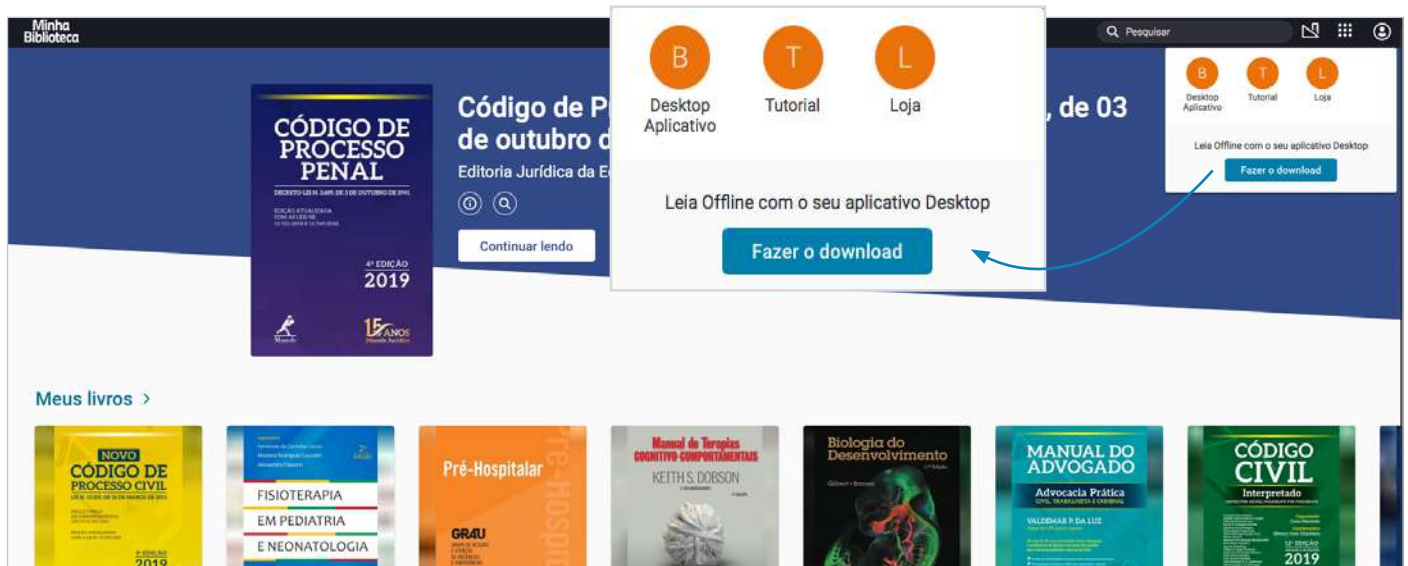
Minha Biblioteca

Pesquisar

B Desktop Aplicativo
T Tutorial
L Loja

Leia Offline com o seu aplicativo Desktop

Fazer o download

B Desktop Aplicativo
T Tutorial
L Loja

Leia Offline com o seu aplicativo Desktop

Fazer o download

CÓDIGO DE PROCESSO PENAL

DECRETO-LEI N. 3.689, DE 3 DE OUTUBRO DE 1941

4ª EDIÇÃO 2019

Código de P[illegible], de 03 de outubro d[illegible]

Editoria Jurídica da E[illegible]

Continuar lendo

Meus livros >

NOVO CÓDIGO DE PROCESSO CIVIL

2019

FISIOTERAPIA EM PEDIATRIA E NEONATOLOGIA

Pré-Hospitalar

GRAU

Manual de Terapias COGNITIVO-COMPORTAMENTAIS

KEITH S. DOBSON

Biologia do Desenvolvimento

MANUAL DO ADVOGADO

Advocacia Prática

VALDEMAR P. DA LUZ

CÓDIGO CIVIL

Interpretado

2019